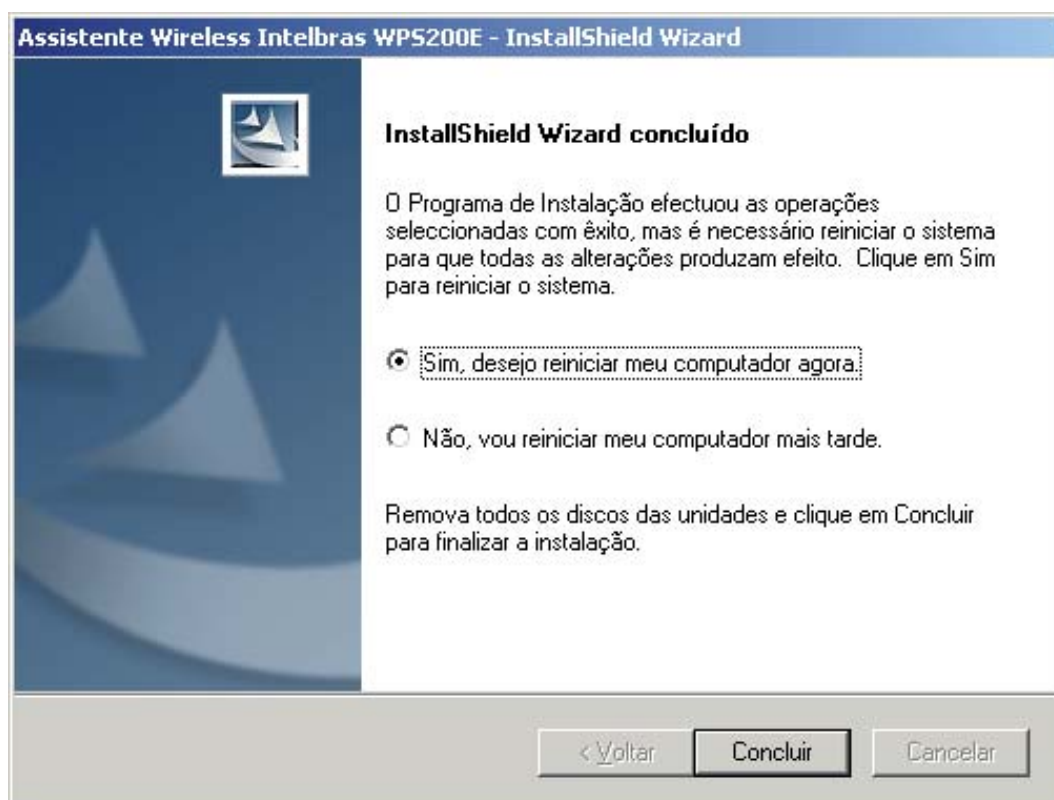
Assistente Wireless Intelbras WPS200E - InstallShield Wizard

InstallShield Wizard concluído

O Programa de Instalação efectuou as operações seleccionadas com êxito, mas é necessário reiniciar o sistema para que todas as alterações produzam efeito. Clique em Sim para reiniciar o sistema.

Sim, desejo reiniciar meu computador agora.

Não, vou reiniciar meu computador mais tarde.

Remova todos os discos das unidades e clique em Concluir para finalizar a instalação.

< Voltar

Concluir

Cancelar